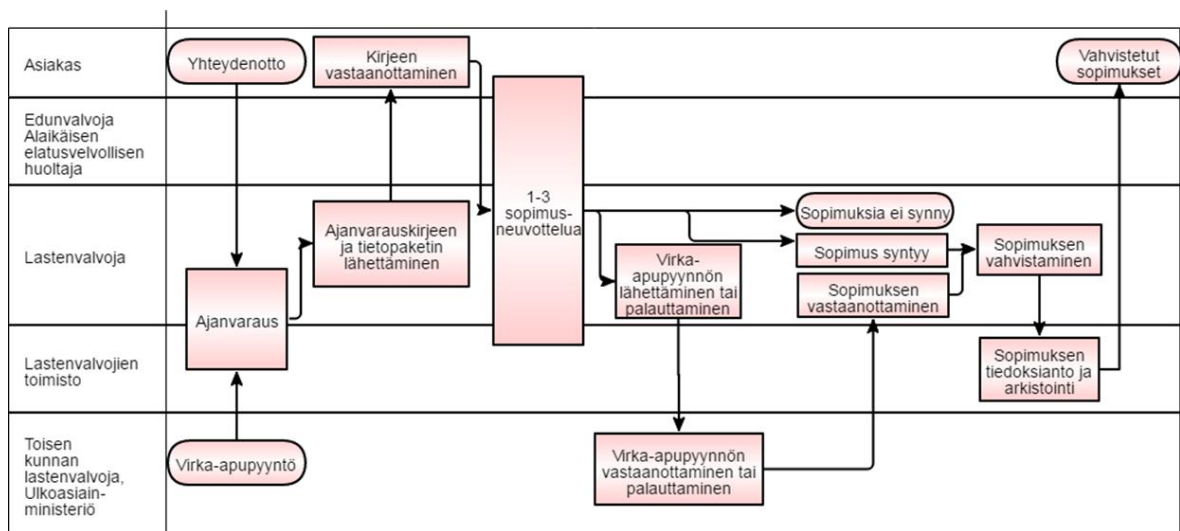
Asiakas

Edunvalvoja Alaikäisen elatusvelvollisen huoltaja

Lastenvalvoja

Lastenvalvojien toimisto

Toisen kunnan lastenvalvoja, Ulkoasiain-ministeriö

Yhteydenotto

Kirjeen vastaanottaminen

1-3 sopimus-neuvottelua

Vahvistetut sopimukset

Ajanvarauskirjeen ja tietopaketin lähettäminen

Sopimuksia ei synny

Sopimus syntyy

Sopimuksen vahvistaminen

Virka-apupyynnön lähettäminen tai palauttaminen

Sopimuksen vastaanottaminen

Ajanvaraus

Sopimuksen tiedoksianto ja arkistointi

Virka-apupyyntö

Virka-apupyynnön vastaanottaminen tai palauttaminen